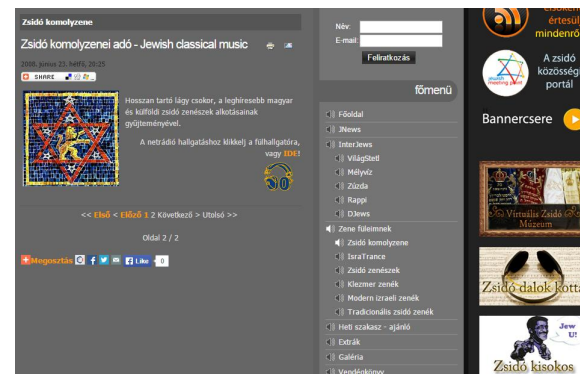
Zsidó komolyzene

Zsidó komolyzenei adó - Jewish classical music

2008. június 23. hétfő, 20:25

SHARE

Hosszan tartó lágy csokor, a leghíresebb magyar és külföldi zsidó zenészek alkotásainak gyűjteményével.

A netrádió hallgatásához klikkelj a fülhallgatóra, vagy IDE!

<< Első < Előző 1 2 Következő > Utolsó >>

Oldal 2 / 2

Megosztás f Like 0

Név:
E-mail:
Feliratkozás

főmenü

Főoldal
JNews
InterJews
VilágStetl
Mélyvíz
Zűzda
Rappi
DJews
Zene füleimnek
Zsidó komolyzene
IsraTrance
Zsidó zenészek
Klezmer zenék
Modern izraeli zenék
Tradicionális zsidó zenék
Heti szakasz - ajánló
Extrák
Galéria
Vendégkönyv

értesü
mindenr

A zsidó
közösség
portál

Bannercsere

Virtuális Zsidó
Múzeum

Zsidó dalok kotta

Jew
U!
Zsidó kisokos